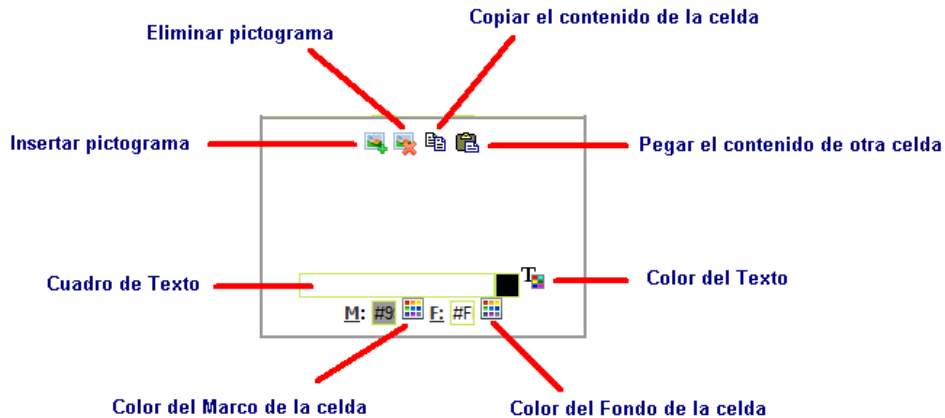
Copiar el contenido de la celda

Eliminar pictograma

Insertar pictograma

Pegar el contenido de otra celda

Cuadro de Texto

Color del Texto

M: #9 F: #F

Color del Marco de la celda

Color del Fondo de la celda